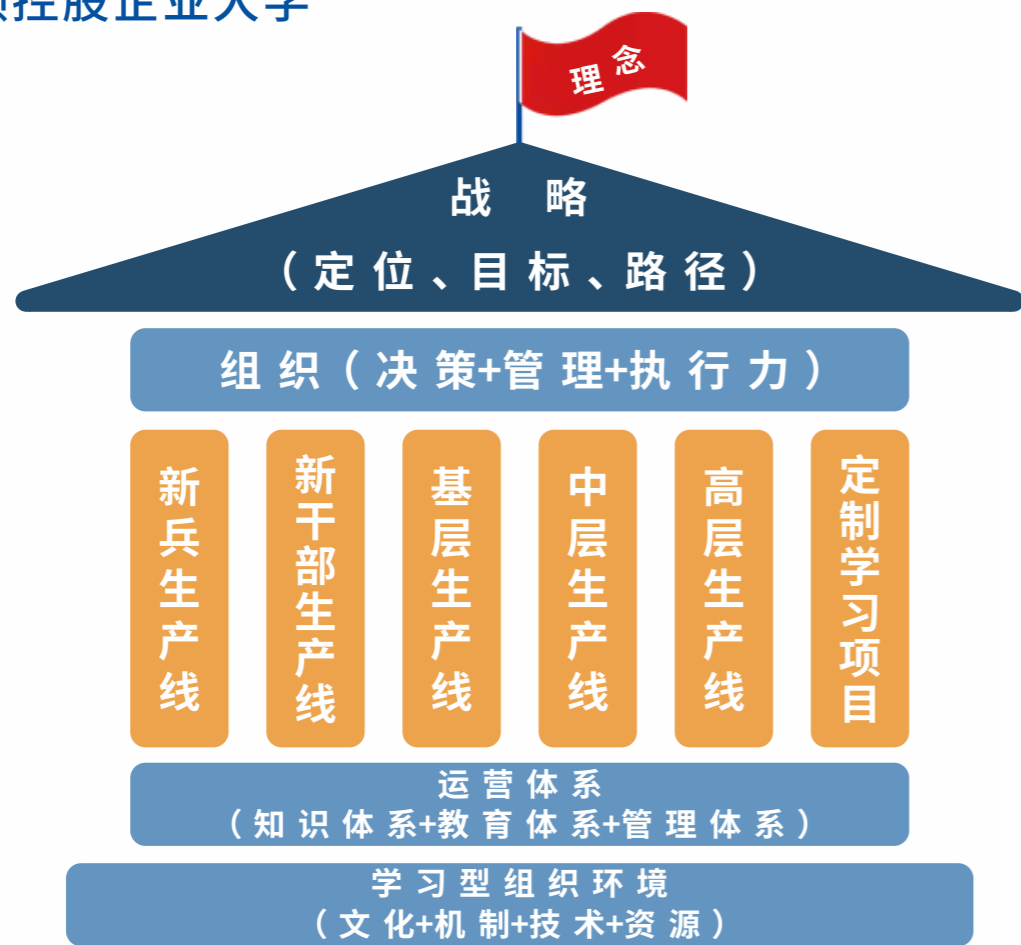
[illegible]控股企业大学

理念

战 略
（定位、目标、路径）

组织（决策+管理+执行力）

新兵生产线

新干部生产线

基层生产线

中层生产线

高层生产线

定制学习项目

运营体系
（知识体系+教育体系+管理体系）

学习型组织环境
（文化+机制+技术+资源）